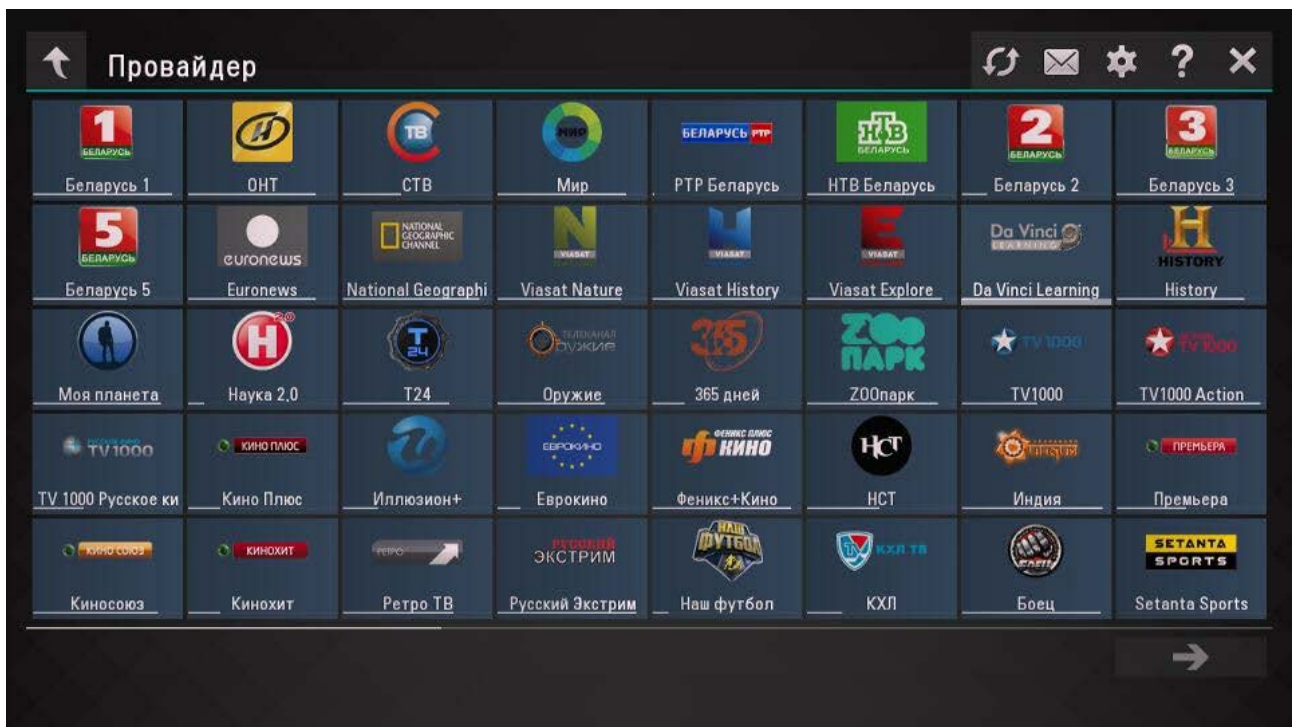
Провайдер

| | | | | | | | |
|---|---|---|---|---|---|---|---|
| 1 БЕЛАРУСЬ Беларусь 1 | ОНТ | ТВ СТВ | МИР Мир | БЕЛАРУСЬ РТР РТР Беларусь | НТВ БЕЛАРУСЬ НТВ Беларусь | 2 БЕЛАРУСЬ Беларусь 2 | 3 БЕЛАРУСЬ Беларусь 3 |
| 5 БЕЛАРУСЬ Беларусь 5 | euronews Euronews | NATIONAL GEOGRAPHIC CHANNEL National Geographi | VIASAT Viasat Nature | VIASAT Viasat History | VIASAT Viasat Explore | Da Vinci LEARNING Da Vinci Learning | HISTORY History |
| Моя планета | Н 2.0 Наука 2.0 | Т 24 Т24 | ТЕЛЕКАНАЛ ОРУЖИЕ Оружие | 365 365 дней | ZOO ПАРК ZOOпарк | TV 1000 TV1000 | TV1000 TV1000 Action |
| TV 1000 TV 1000 Русское ки | КИНО ПЛЮС Кино Плюс | Иллюзион+ | ЕВРОКИНО Еврокино | ФЕНИКС ПЛЮС КИНО Феникс+Кино | НСТ НСТ | Индия | ПРЕМЬЕРА Премьера |
| КИНО СОЮЗ Киносоюз | КИНОХИТ Кинохит | РЕТРО Ретро ТВ | РУССКИЙ ЭКСТРИМ Русский Экстрим | НАШ ФУТБОЛ Наш футбол | КХЛ ТВ КХЛ | БОЕЦ Боец | SETANTA SPORTS Setanta Sports |